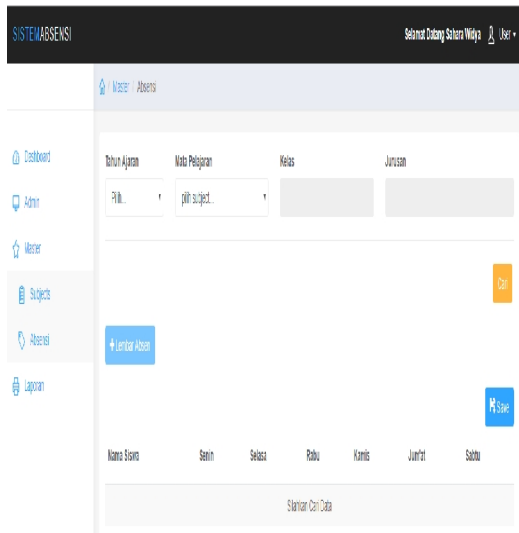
SISTEMABSENSI

Selamat Datang Sahara Widya User

/ Master / Absensi

Dashboard

Admin

Master

Subjects

Absensi

Laporan

Tahun Ajaran

Pilih...

Mata Pelajaran

pilih subject...

Kelas

Jurusan

Cari

+ Lembar Absen

Save

| Nama Siswa | Senin | Selasa | Rabu | Kamis | Jum'at | Sabtu |
|---|---|---|---|---|---|---|
| Silahkan Cari Data | | | | | | |